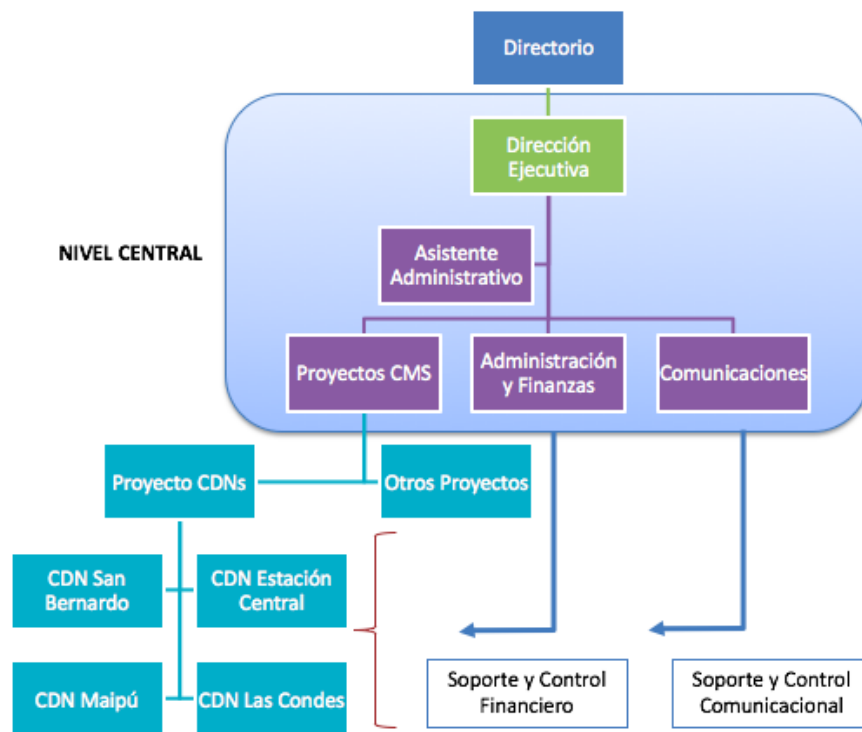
Directorio

Dirección Ejecutiva

NIVEL CENTRAL

Asistente Administrativo

Proyectos CMS

Administración y Finanzas

Comunicaciones

Proyecto CDNs

Otros Proyectos

CDN San Bernardo

CDN Estación Central

CDN Maipú

CDN Las Condes

Soporte y Control Financiero

Soporte y Control Comunicacional